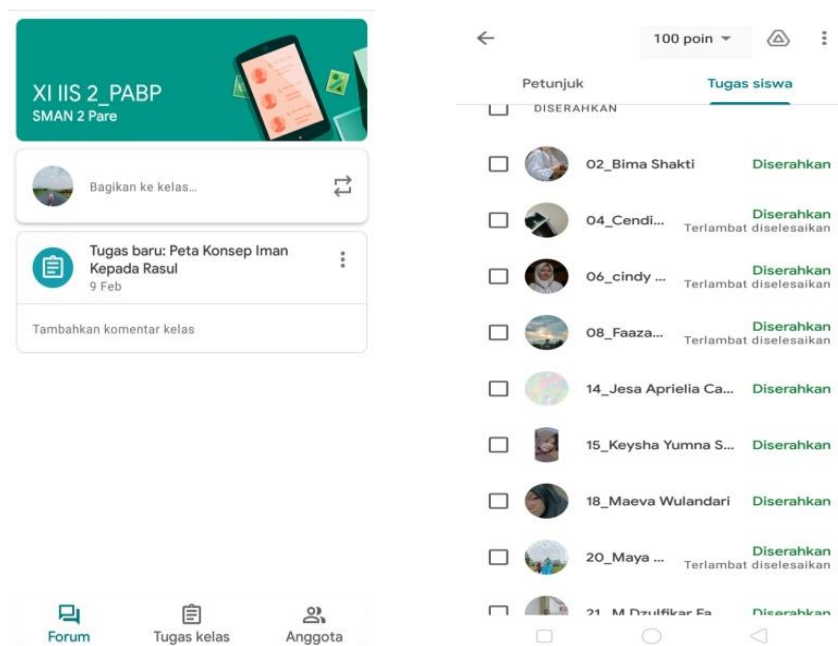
XI IIS 2_PABP
SMAN 2 Pare

Bagikan ke kelas...

Tugas baru: Peta Konsep Iman Kepada Rasul
9 Feb

Tambahkan komentar kelas

Forum
Tugas kelas
Anggota

100 poin

Petunjuk
Tugas siswa

DISERAHKAN

02_Bima Shakti — Diserahkan
04_Cendi... — Diserahkan, Terlambat diselesaikan
06_cindy ... — Diserahkan, Terlambat diselesaikan
08_Faaza... — Diserahkan, Terlambat diselesaikan
14_Jesa Aprielia Ca... — Diserahkan
15_Keysha Yumna S... — Diserahkan
18_Maeva Wulandari — Diserahkan
20_Maya ... — Diserahkan, Terlambat diselesaikan
21_M Dzulfikar Fa... — Diserahkan